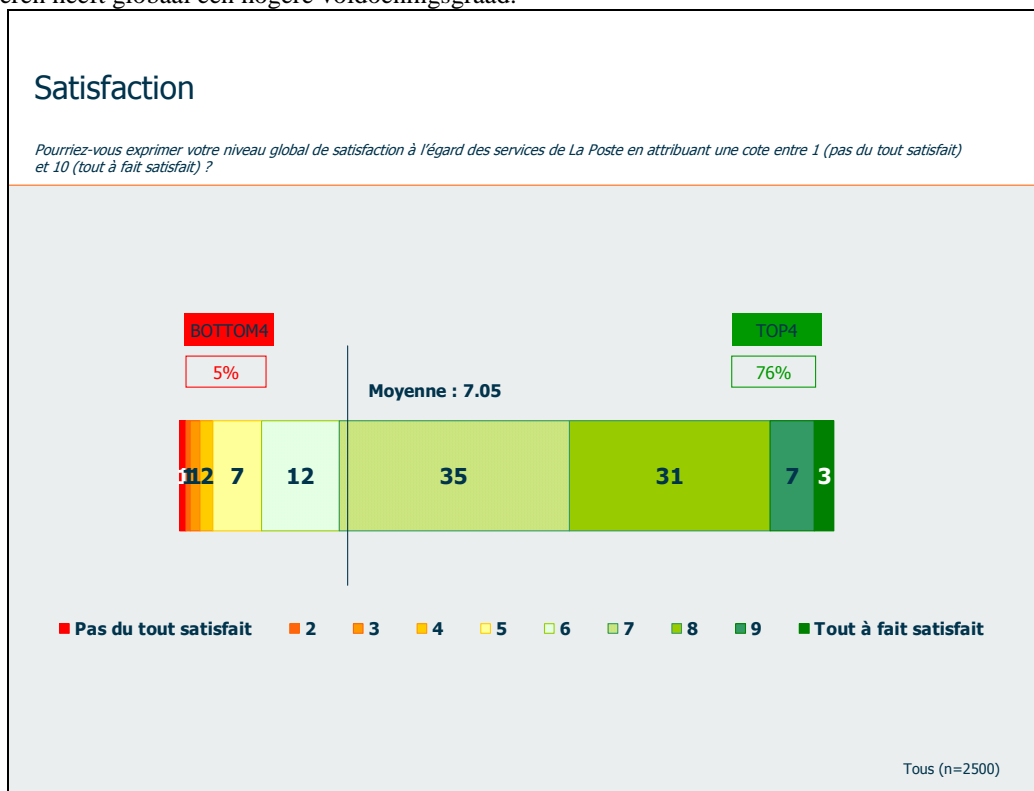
eren heeft globaal een hogere voldoeningsgraad.

Satisfaction

Pourriez-vous exprimer votre niveau global de satisfaction à l'égard des services de La Poste en attribuant une cote entre 1 (pas du tout satisfait) et 10 (tout à fait satisfait) ?

BOTTOM4

5%

TOP4

76%

Moyenne : 7.05

1 1 1 2 7 12 35 31 7 3

■ Pas du tout satisfait ■ 2 ■ 3 ■ 4 □ 5 □ 6 ■ 7 ■ 8 ■ 9 ■ Tout à fait satisfait

Tous (n=2500)